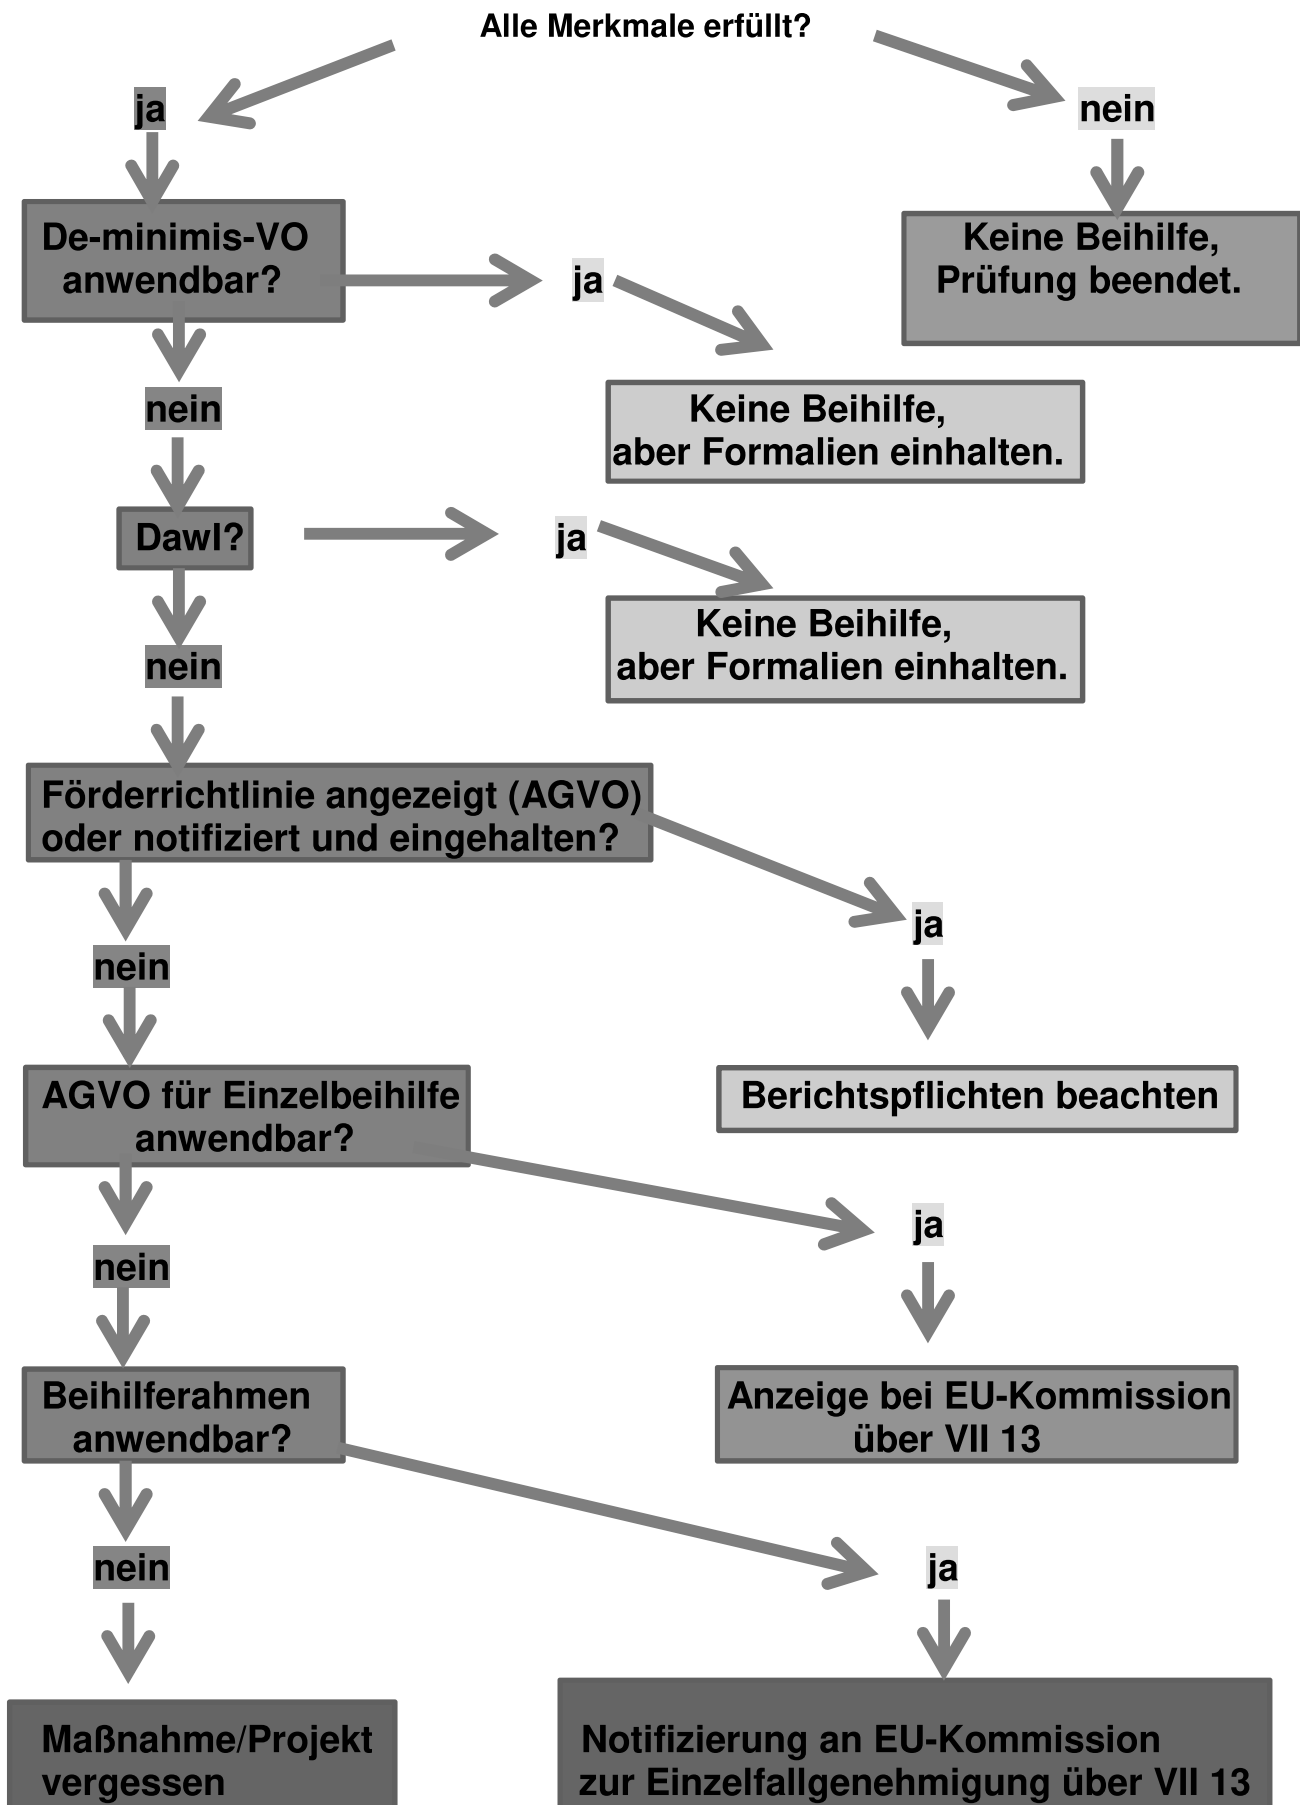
Alle Merkmale erfüllt?

ja

nein

De-minimis-VO anwendbar?

ja

Keine Beihilfe, Prüfung beendet.

nein

Keine Beihilfe, aber Formalien einhalten.

DawI?

ja

nein

Keine Beihilfe, aber Formalien einhalten.

Förderrichtlinie angezeigt (AGVO) oder notifiziert und eingehalten?

ja

nein

AGVO für Einzelbeihilfe anwendbar?

Berichtspflichten beachten

ja

nein

Beihilferahmen anwendbar?

Anzeige bei EU-Kommission über VII 13

nein

ja

Maßnahme/Projekt vergessen

Notifizierung an EU-Kommission zur Einzelfallgenehmigung über VII 13